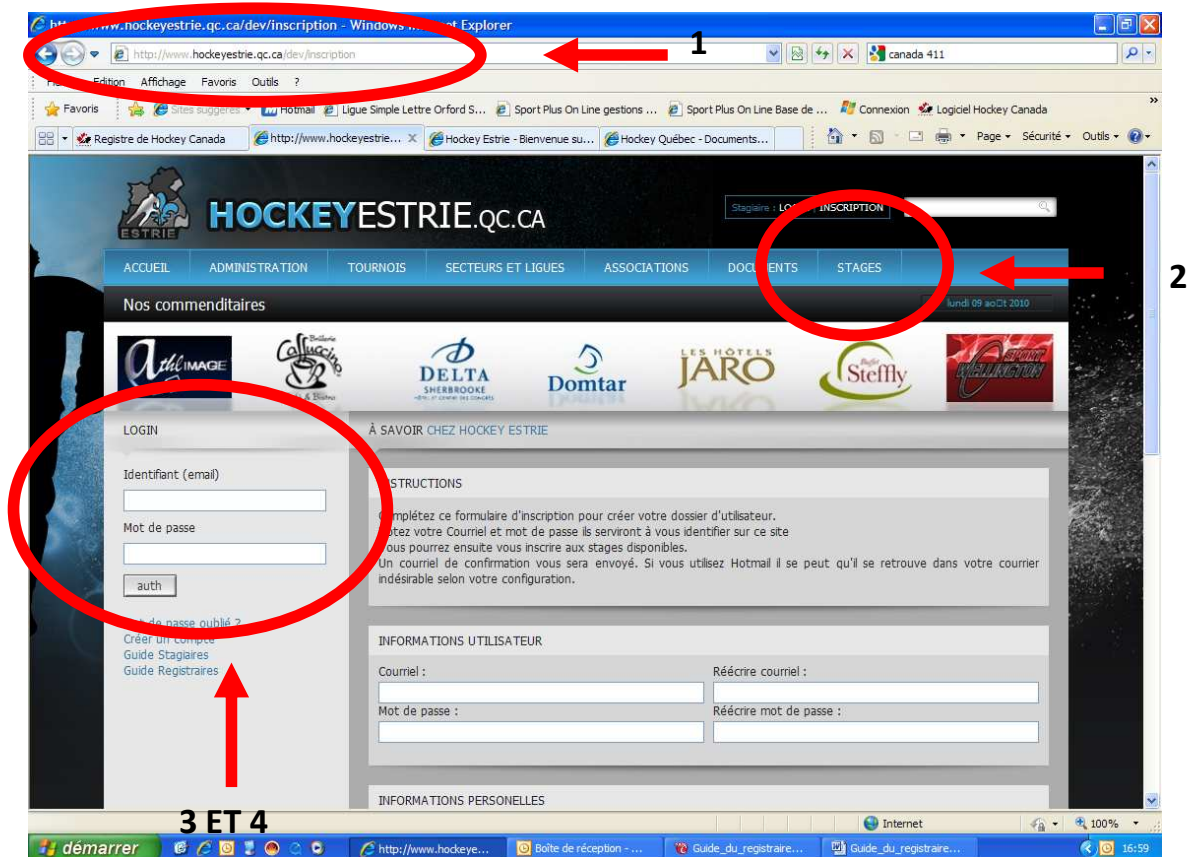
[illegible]ww.hockeyestrie.qc.ca/dev/inscription - Windows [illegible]t Explorer

http://www.hockeyestrie.qc.ca/dev/inscription

1

canada 411

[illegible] Edition Affichage Favoris Outils ?

Favoris Sites suggérés Hotmail Ligue Simple Lettre Orford S... Sport Plus On Line gestions ... Sport Plus On Line Base de ... Connexion Logiciel Hockey Canada

Registre de Hockey Canada | http://www.hockeyestrie... | Hockey Estrie - Bienvenue su... | Hockey Québec - Documents...

Page Sécurité Outils

HOCKEYESTRIE.QC.CA

ESTRIE

Stagiaire : LO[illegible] INSCRIPTION

ACCUEIL ADMINISTRATION TOURNOIS SECTEURS ET LIGUES ASSOCIATIONS DOCU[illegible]ENTS STAGES

2

Nos commenditaires

lundi 09 ao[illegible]t 2010

athIMAGE

Brûlerie Caffuccino & Bistro

DELTA SHERBROOKE

Domtar

LES HÔTELS JARO

Buffet Steffly

SPORT WELLINGTON

LOGIN

Identifiant (email)

Mot de passe

auth

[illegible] de passe oublié ?
Créer un compte
Guide Stagiaires
Guide Registraires

3 ET 4

À SAVOIR CHEZ HOCKEY ESTRIE

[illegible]STRUCTIONS

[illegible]omplétez ce formulaire d'inscription pour créer votre dossier d'utilisateur.
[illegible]otez votre Courriel et mot de passe ils serviront à vous identifier sur ce site
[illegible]ous pourrez ensuite vous inscrire aux stages disponibles.
Un courriel de confirmation vous sera envoyé. Si vous utilisez Hotmail il se peut qu'il se retrouve dans votre courrier indésirable selon votre configuration.

INFORMATIONS UTILISATEUR

Courriel :

Réécrire courriel :

Mot de passe :

Réécrire mot de passe :

INFORMATIONS PERSONELLES

Internet 100%

démarrer http://www.hockeye... Boîte de réception - ... Guide_du_registraire... Guide_du_registraire... 16:59